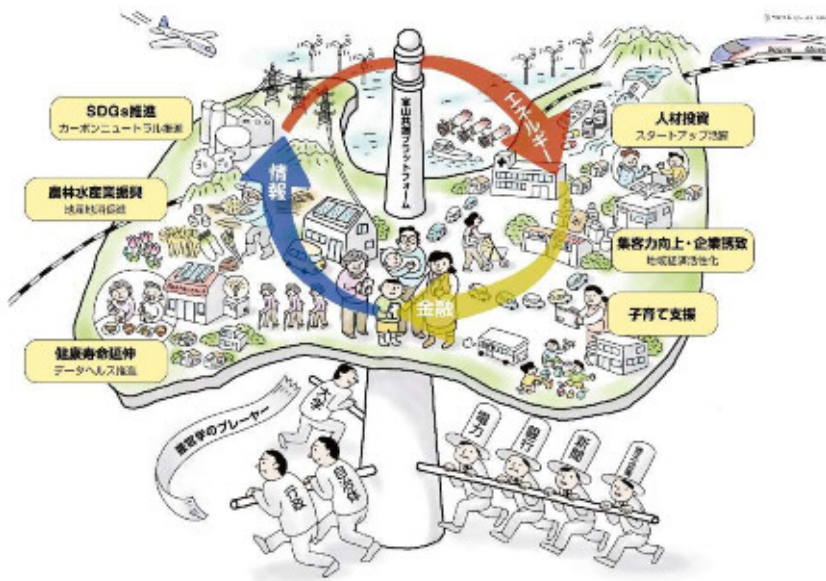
SDGs推進
カーボンニュートラル推進

農林水産業振興
地産地消促進

健康寿命延伸
データヘルス推進

情報

エネルギー

金融

富山共創プラットフォーム

人材投資
スタートアップ支援

集客力向上・企業誘致
地域経済活性化

子育て支援

産官学のプレーヤー

大学

行政

自治体

電力

銀行

新聞

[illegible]